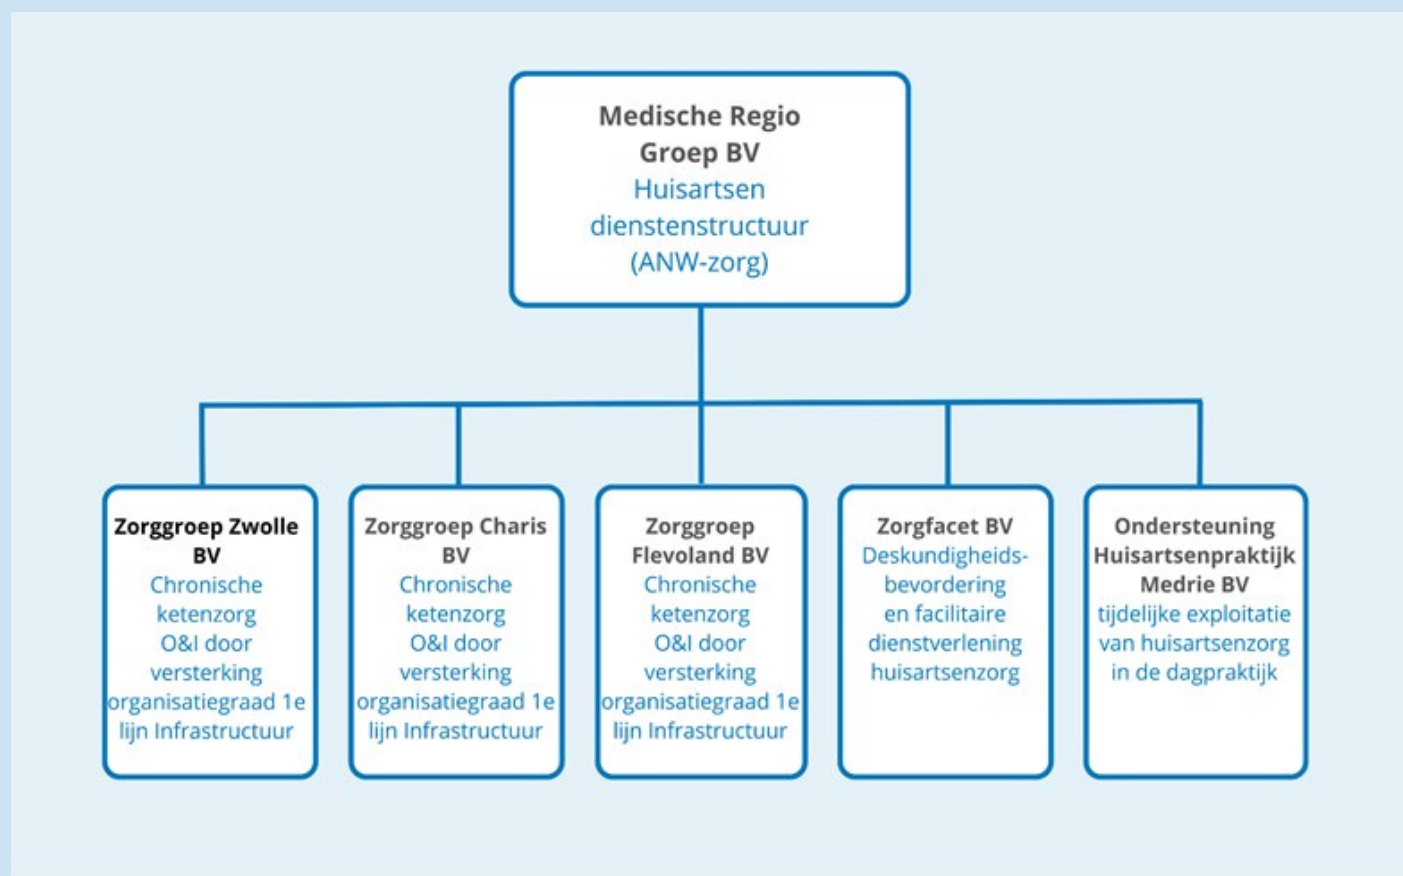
Medische Regio Groep BV
Huisartsen dienstenstructuur (ANW-zorg)

Zorggroep Zwolle BV
Chronische ketenzorg
O&I door versterking organisatiegraad 1e lijn Infrastructuur

Zorggroep Charis BV
Chronische ketenzorg
O&I door versterking organisatiegraad 1e lijn Infrastructuur

Zorggroep Flevoland BV
Chronische ketenzorg
O&I door versterking organisatiegraad 1e lijn Infrastructuur

Zorgfacet BV
Deskundigheidsbevordering en facilitaire dienstverlening huisartsenzorg

Ondersteuning Huisartsenpraktijk Medrie BV
tijdelijke exploitatie van huisartsenzorg in de dagpraktijk